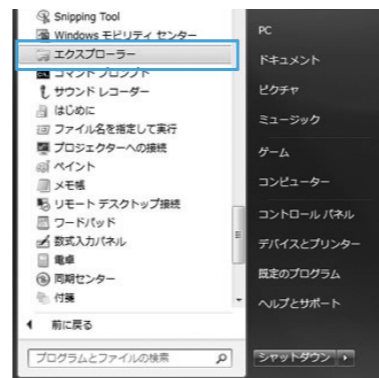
Snipping Tool
Windows モビリティ センター
エクスプローラー
コマンド プロンプト
サウンド レコーダー
はじめに
ファイル名を指定して実行
プロジェクターへの接続
ペイント
メモ帳
リモート デスクトップ接続
ワードパッド
数式入力パネル
電卓
同期センター
付箋
前に戻る
プログラムとファイルの検索

PC
ドキュメント
ピクチャ
ミュージック
ゲーム
コンピューター
コントロール パネル
デバイスとプリンター
既定のプログラム
ヘルプとサポート
シャットダウン